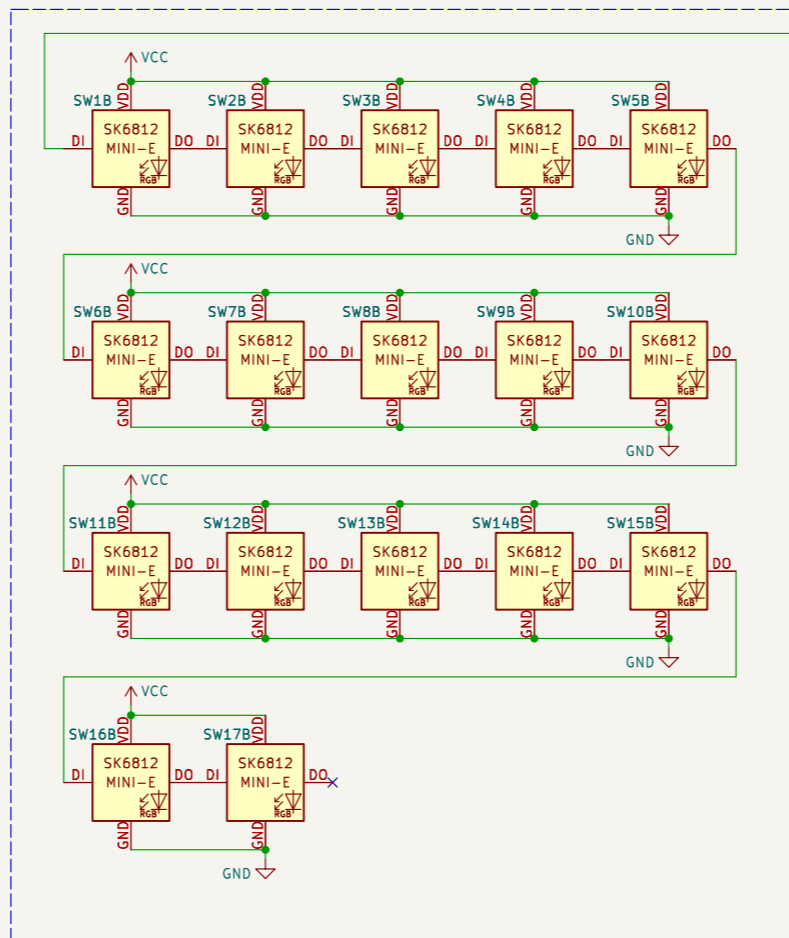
VCC

SW1B VDD SK6812 MINI-E DI DO RGB GND
SW2B VDD SK6812 MINI-E DI DO RGB GND
SW3B VDD SK6812 MINI-E DI DO RGB GND
SW4B VDD SK6812 MINI-E DI DO RGB GND
SW5B VDD SK6812 MINI-E DI DO RGB GND

GND

VCC

SW6B VDD SK6812 MINI-E DI DO RGB GND
SW7B VDD SK6812 MINI-E DI DO RGB GND
SW8B VDD SK6812 MINI-E DI DO RGB GND
SW9B VDD SK6812 MINI-E DI DO RGB GND
SW10B VDD SK6812 MINI-E DI DO RGB GND

GND

VCC

SW11B VDD SK6812 MINI-E DI DO RGB GND
SW12B VDD SK6812 MINI-E DI DO RGB GND
SW13B VDD SK6812 MINI-E DI DO RGB GND
SW14B VDD SK6812 MINI-E DI DO RGB GND
SW15B VDD SK6812 MINI-E DI DO RGB GND

GND

VCC

SW16B VDD SK6812 MINI-E DI DO RGB GND
SW17B VDD SK6812 MINI-E DI DO RGB GND

GND